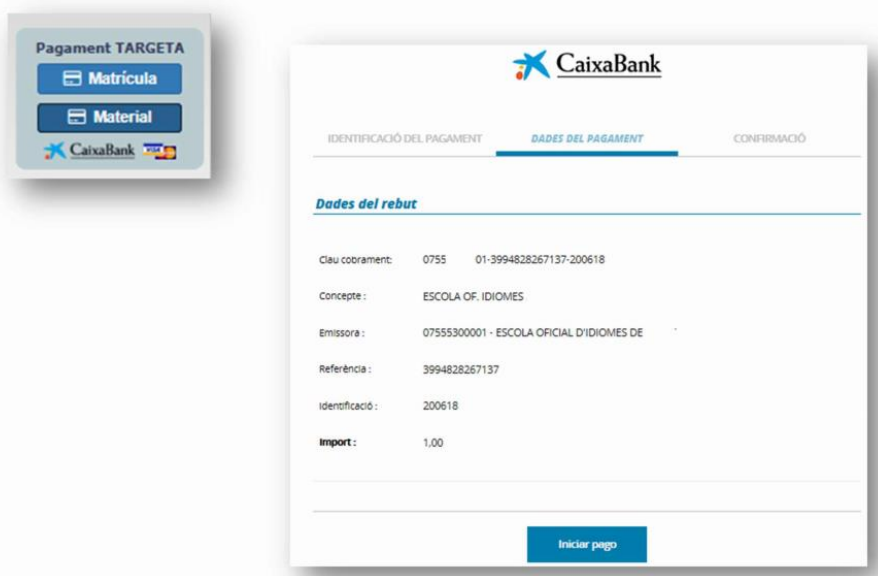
Pagament TARGETA

Matrícula

Material

CaixaBank VISA

CaixaBank

IDENTIFICACIÓ DEL PAGAMENT

DADES DEL PAGAMENT

CONFIRMACIÓ

Dades del rebut

| | |
|---|---|
| Clau cobrament: | 0755 01-3994828267137-200618 |
| Concepte : | ESCOLA OF. IDIOMES |
| Emissora : | 07555300001 - ESCOLA OFICIAL D'IDIOMES DE |
| Referència : | 3994828267137 |
| Identificació : | 200618 |
| Import : | 1,00 |

Iniciar pago